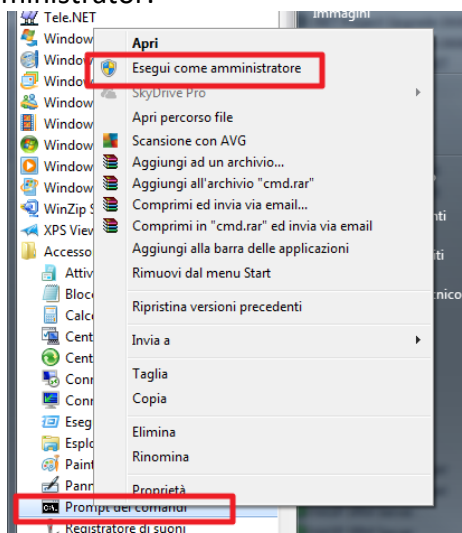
mministratori
Tele.NET
Window
Windov
Windov
Window
Window
Window
Window
Window
WinZip S
XPS View
Accesso
Attiv
Bloc
Calc
Cent
Cent
Conr
Conr
Eseg
Esplo
Paint
Pann
Prompt dei comandi
Registratore di suoni
Immagini
nti
iti
nico
Apri
Esegui come amministratore
SkyDrive Pro
Apri percorso file
Scansione con AVG
Aggiungi ad un archivio...
Aggiungi all'archivio "cmd.rar"
Comprimi ed invia via email...
Comprimi in "cmd.rar" ed invia via email
Aggiungi alla barra delle applicazioni
Rimuovi dal menu Start
Ripristina versioni precedenti
Invia a
Taglia
Copia
Elimina
Rinomina
Proprietà